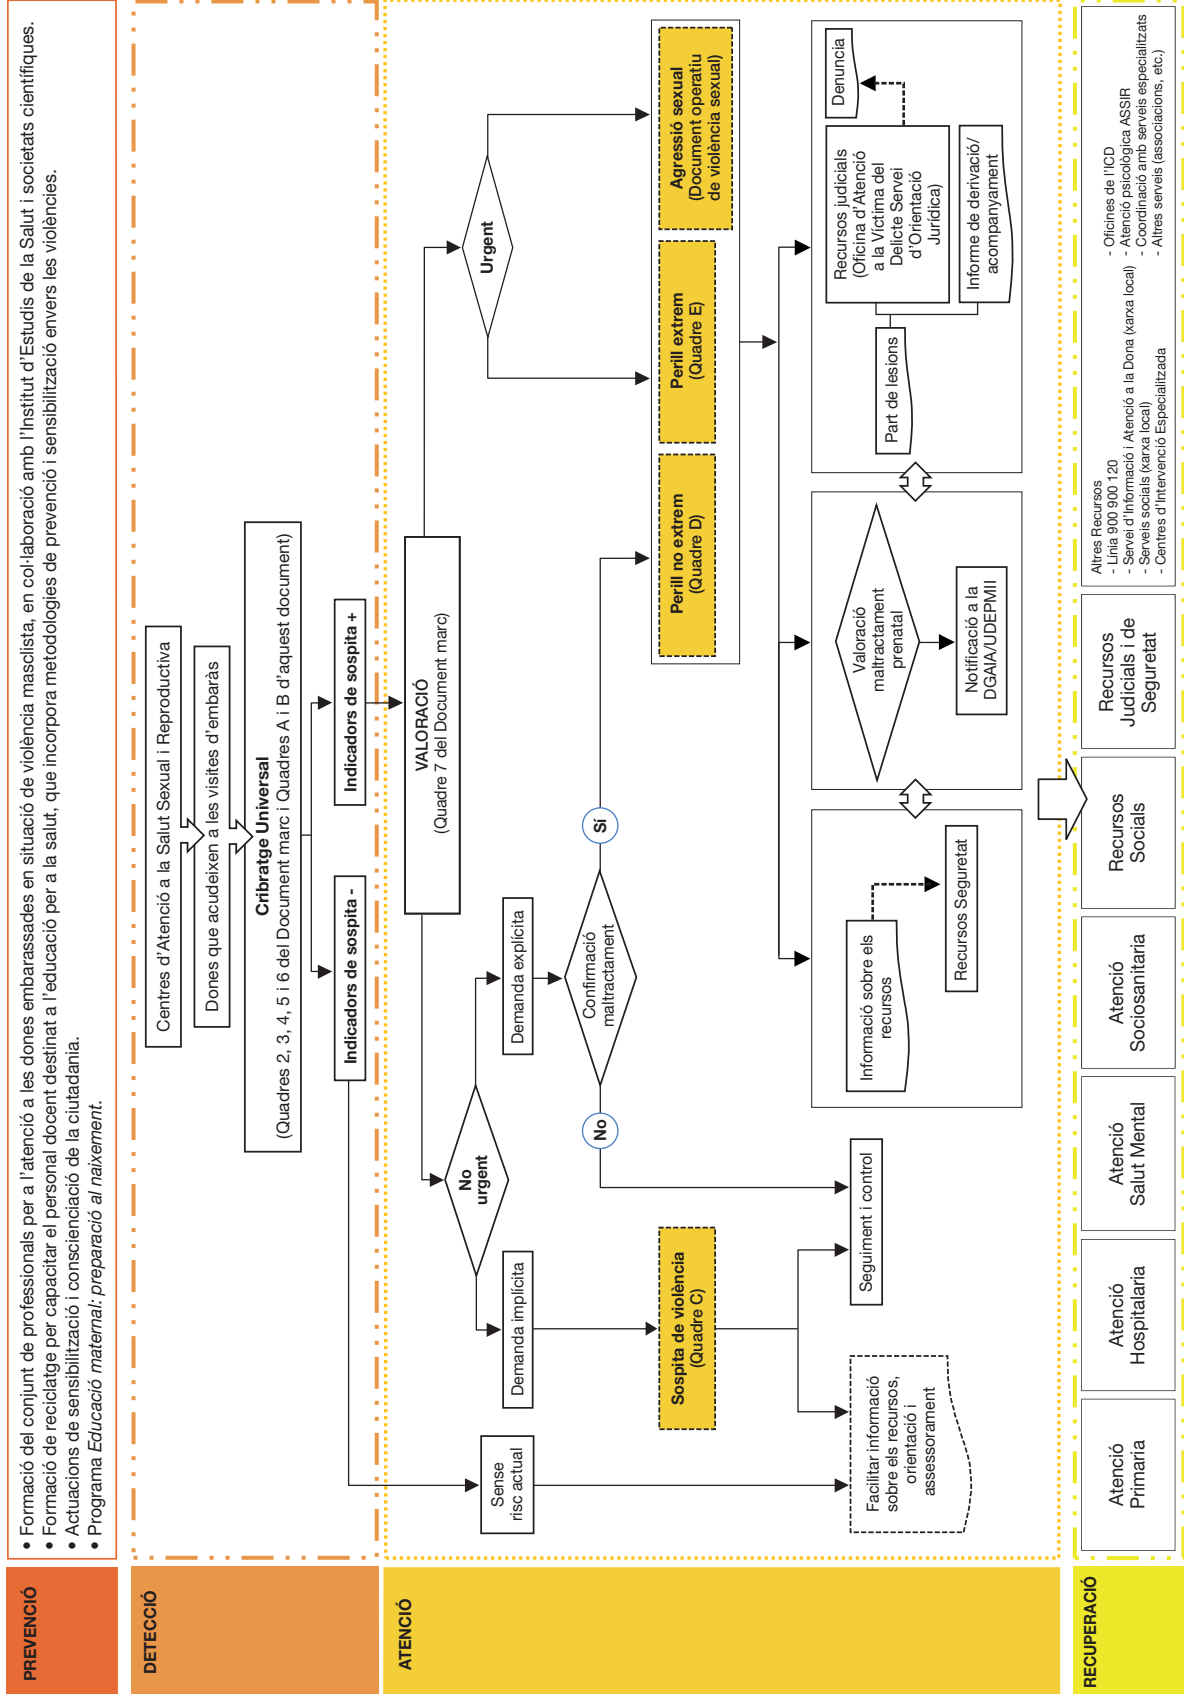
PREVENCIÓ

• Formació del conjunt de professionals per a l'atenció a les dones embarassades en situació de violència masclista, en col·laboració amb l'Institut d'Estudis de la Salut i societats científiques.
• Formació de reciclatge per capacitar el personal docent destinat a l'educació per a la salut, que incorpora metodologies de prevenció i sensibilització envers les violències.
• Actuacions de sensibilització i conscienciació de la ciutadania.
• Programa *Educació maternal: preparació al naixement*.

DETECCIÓ

Centres d'Atenció a la Salut Sexual i Reproductiva

Dones que acudeixen a les visites d'embaràs

Cribratge Universal
(Quadres 2, 3, 4, 5 i 6 del Document marc i Quadres A i B d'aquest document)

Indicadors de sospita -

Indicadors de sospita +

ATENCIÓ

VALORACIÓ
(Quadre 7 del Document marc)

No urgent

Urgent

Sense risc actual

Demanda implícita

Demanda explícita

Confirmació maltractament

No

Sí

Sospita de violència
(Quadre C)

Perill no extrem
(Quadre D)

Perill extrem
(Quadre E)

Agressió sexual
(Document operatiu de violència sexual)

Facilitar informació sobre els recursos, orientació i assessorament

Seguiment i control

Informació sobre els recursos

Recursos Seguretat

Valoració maltractament prenatal

Notificació a la DGAIA/UDEPMII

Recursos judicials
(Oficina d'Atenció a la Víctima del Delicte Servei d'Orientació Jurídica)

Denuncia

Part de lesions

Informe de derivació/ acompanyament

RECUPERACIÓ

Atenció Primària

Atenció Hospitalaria

Atenció Salut Mental

Atenció Sociosanitaria

Recursos Socials

Recursos Judicials i de Seguretat

Altres Recursos
- Línia 900 900 120
- Servei d'Informació i Atenció a la Dona (xarxa local)
- Serveis socials (xarxa local)
- Centres d'Intervenció Especialitzada
- Oficines de l'ICD
- Atenció psicològica ASSIR
- Coordinació amb serveis especialitzats
- Altres serveis (associacions, etc.)